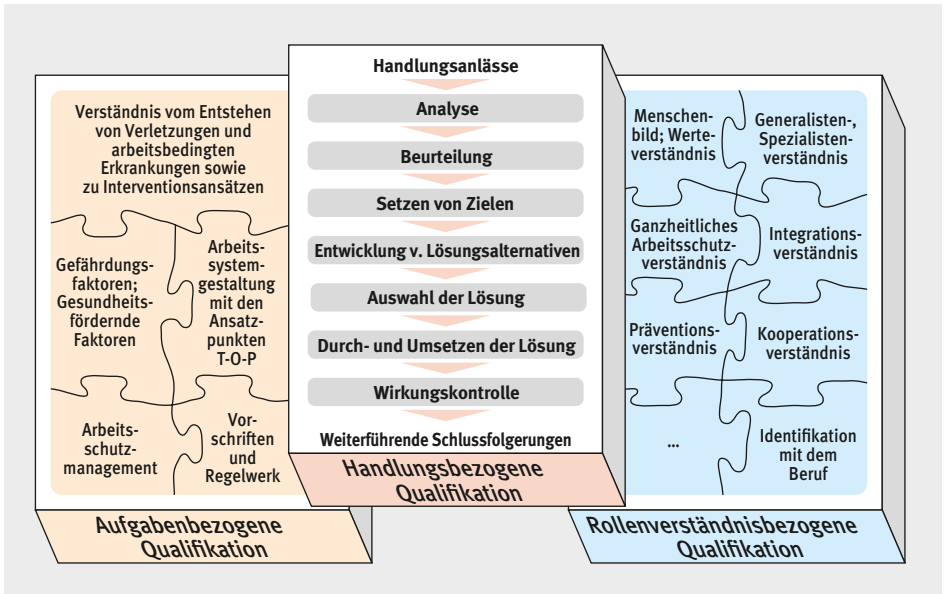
Verständnis vom Entstehen von Verletzungen und arbeitsbedingten Erkrankungen sowie zu Interventionsansätzen

Gefährdungsfaktoren; Gesundheitsfördernde Faktoren

Arbeitssystemgestaltung mit den Ansatzpunkten T-O-P

Arbeitsschutzmanagement

Vorschriften und Regelwerk

Aufgabenbezogene Qualifikation

Handlungsanlässe

Analyse

Beurteilung

Setzen von Zielen

Entwicklung v. Lösungsalternativen

Auswahl der Lösung

Durch- und Umsetzen der Lösung

Wirkungskontrolle

Weiterführende Schlussfolgerungen

Handlungsbezogene Qualifikation

Menschenbild; Werteverständnis

Generalisten-, Spezialistenverständnis

Ganzheitliches Arbeitsschutzverständnis

Integrationsverständnis

Präventionsverständnis

Kooperationsverständnis

...

Identifikation mit dem Beruf

Rollenverständnisbezogene Qualifikation